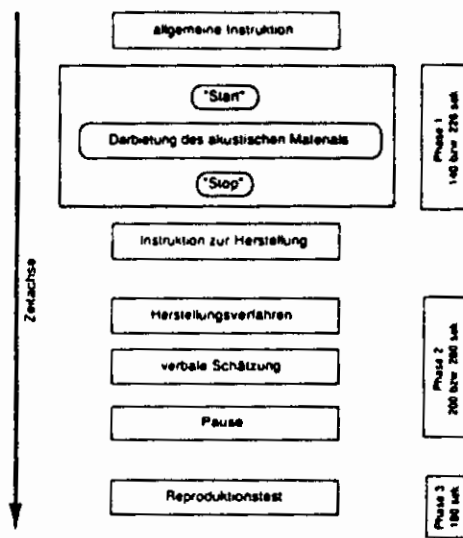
allgemeine Instruktion

"Start"

Darbietung des akustischen Materials

"Stop"

Phase 1
140 bzw 226 sek

Instruktion zur Herstellung

Zeitachse

Herstellungsverfahren

verbale Schätzung

Pause

Phase 2
200 bzw 280 sek

Reproduktionstest

Phase 3
180 sek